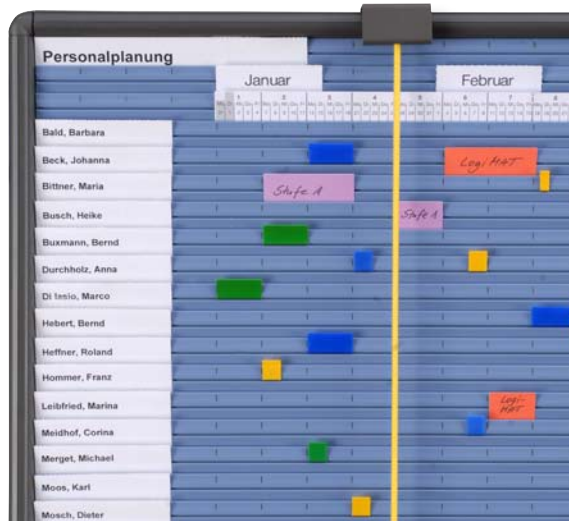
Personalplanung

Januar

Februar

1 2 3 4 5 6 7 8

Bald, Barbara
Beck, Johanna
Bittner, Maria
Busch, Heike
Buxmann, Bernd
Durchholz, Anna
Di Iasio, Marco
Hebert, Bernd
Heffner, Roland
Hommer, Franz
Leibfried, Marina
Meidhof, Corina
Merget, Michael
Moos, Karl
Mosch, Dieter

LogiMAT

Stufe A

Stufe A

Logi-MAT